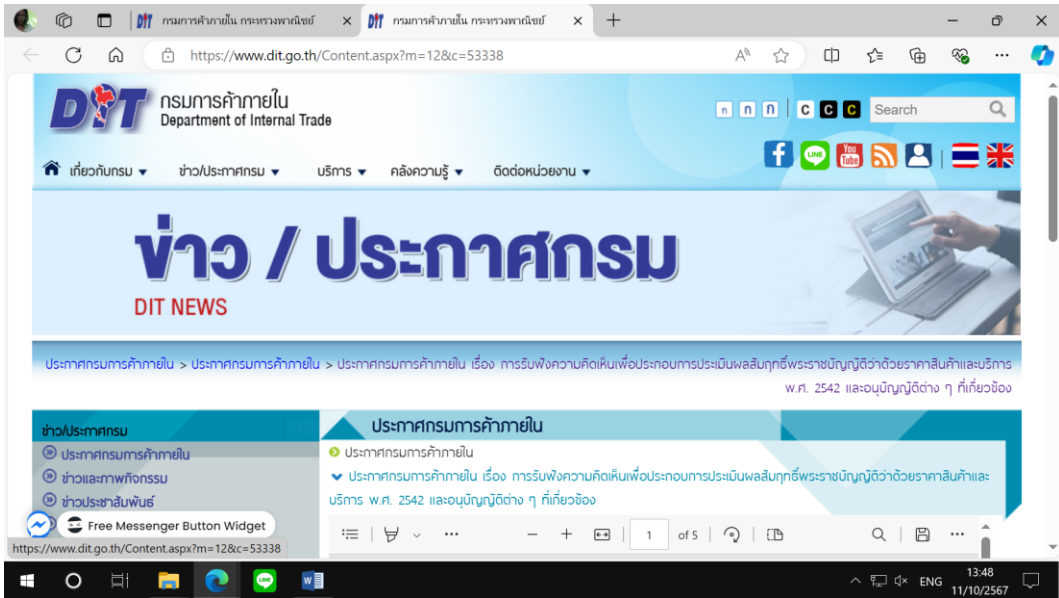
DIT กรมการค้าภายใน กระทรวงพาณิชย์
DIT กรมการค้าภายใน กระทรวงพาณิชย์

https://www.dit.go.th/Content.aspx?m=12&c=53338

DIT กรมการค้าภายใน Department of Internal Trade

ก ก ก C C C Search

เกี่ยวกับกรม ▾ ข่าว/ประกาศกรม ▾ บริการ ▾ คลังความรู้ ▾ ติดต่อหน่วยงาน ▾

ข่าว / ประกาศกรม
DIT NEWS

ประกาศกรมการค้าภายใน > ประกาศกรมการค้าภายใน > ประกาศกรมการค้าภายใน เรื่อง การรับฟังความคิดเห็นเพื่อประกอบการประเมินผลสัมฤทธิ์พระราชบัญญัติว่าด้วยราคาสินค้าและบริการ พ.ศ. 2542 และอนุบัญญัติต่าง ๆ ที่เกี่ยวข้อง

ข่าว/ประกาศกรม
ประกาศกรมการค้าภายใน
ข่าวและภาพกิจกรรม
ข่าวประชาสัมพันธ์

ประกาศกรมการค้าภายใน
ประกาศกรมการค้าภายใน
ประกาศกรมการค้าภายใน เรื่อง การรับฟังความคิดเห็นเพื่อประกอบการประเมินผลสัมฤทธิ์พระราชบัญญัติว่าด้วยราคาสินค้าและบริการ พ.ศ. 2542 และอนุบัญญัติต่าง ๆ ที่เกี่ยวข้อง

1 of 5

Free Messenger Button Widget
https://www.dit.go.th/Content.aspx?m=12&c=53338

ENG 13:48 11/10/2567